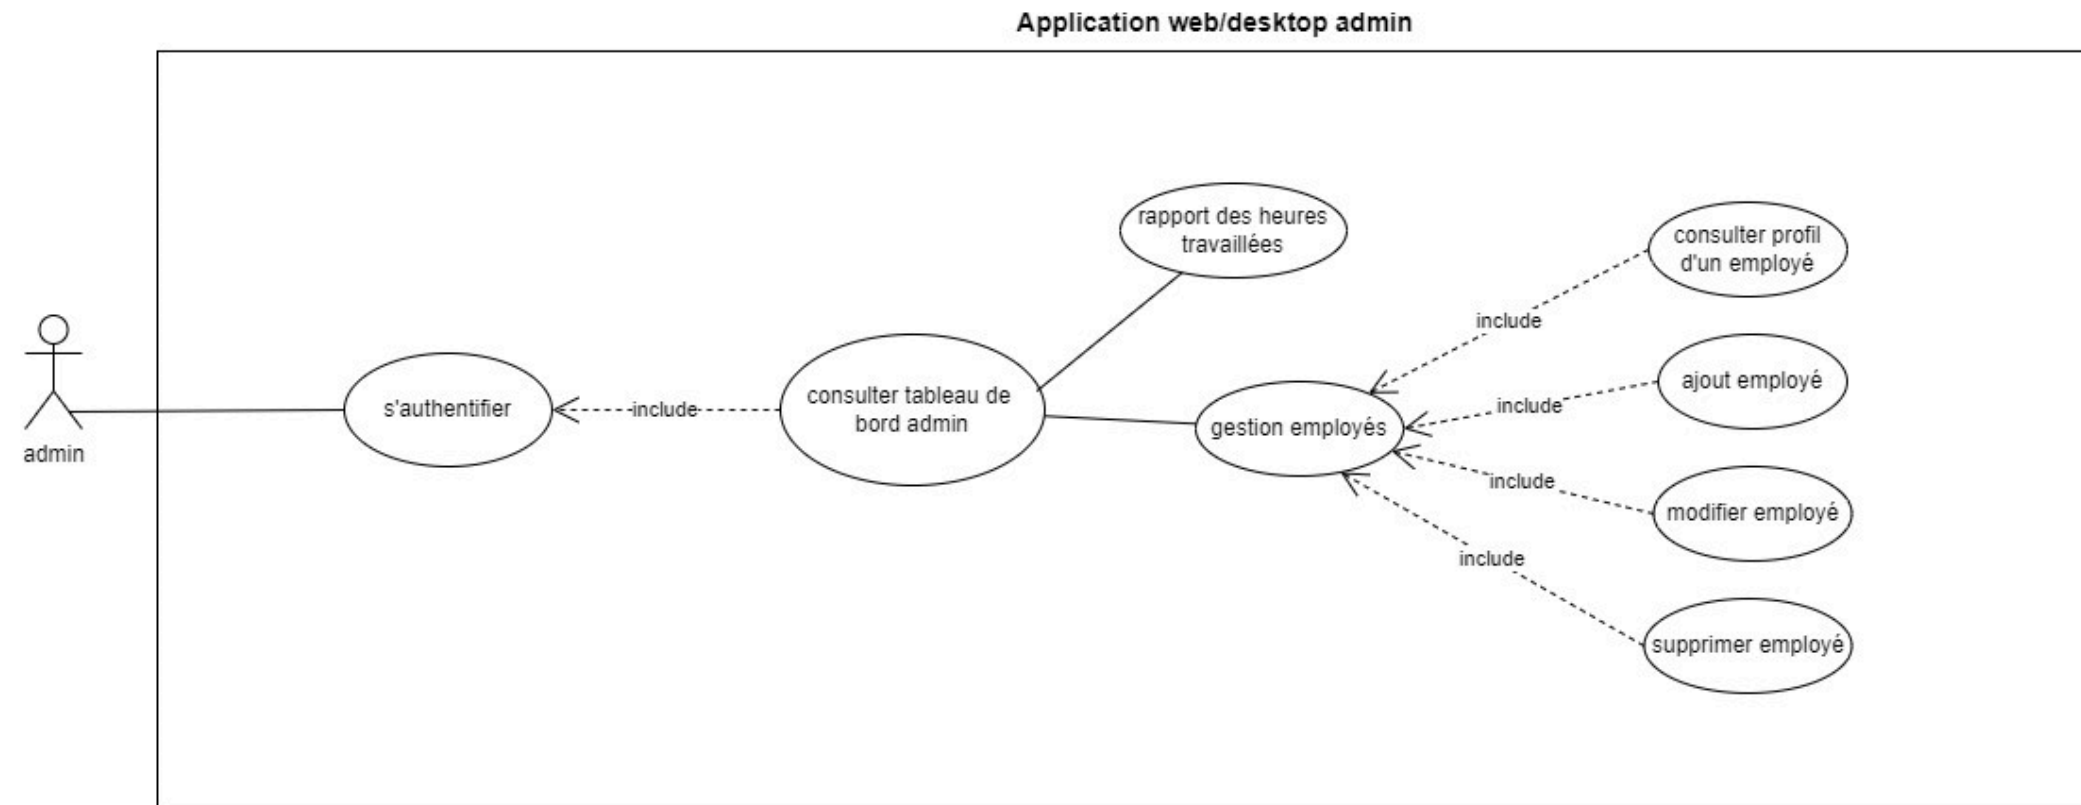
Application web/desktop admin

admin

s'authentifier

include

consulter tableau de bord admin

rapport des heures travaillées

gestion employés

include

consulter profil d'un employé

include

ajout employé

include

modifier employé

include

supprimer employé